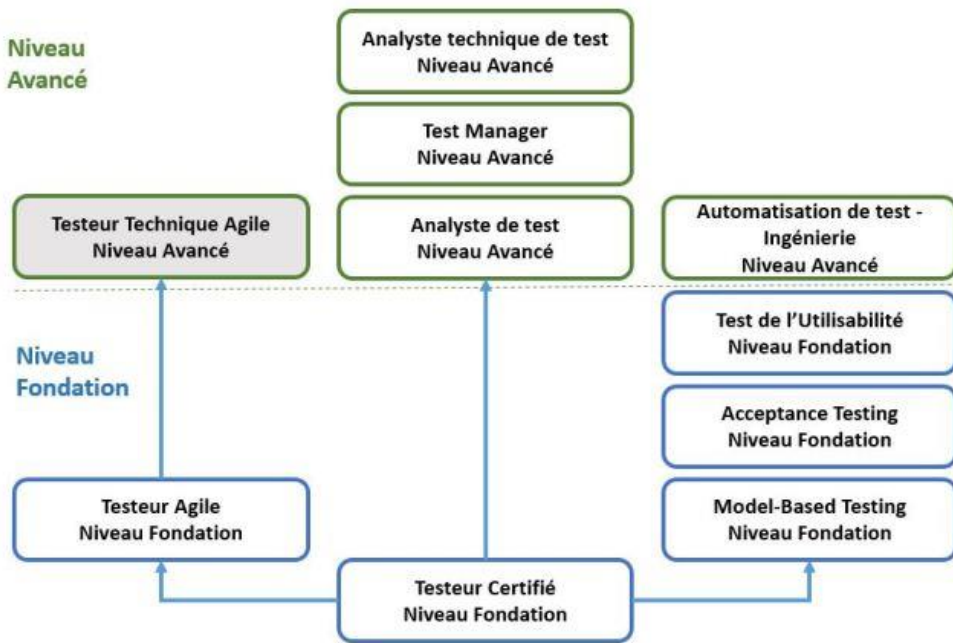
Niveau Avancé

Analyste technique de test
Niveau Avancé

Test Manager
Niveau Avancé

Testeur Technique Agile
Niveau Avancé

Analyste de test
Niveau Avancé

Automatisation de test - Ingénierie
Niveau Avancé

Niveau Fondation

Test de l'Utilisabilité
Niveau Fondation

Acceptance Testing
Niveau Fondation

Testeur Agile
Niveau Fondation

Model-Based Testing
Niveau Fondation

Testeur Certifié
Niveau Fondation